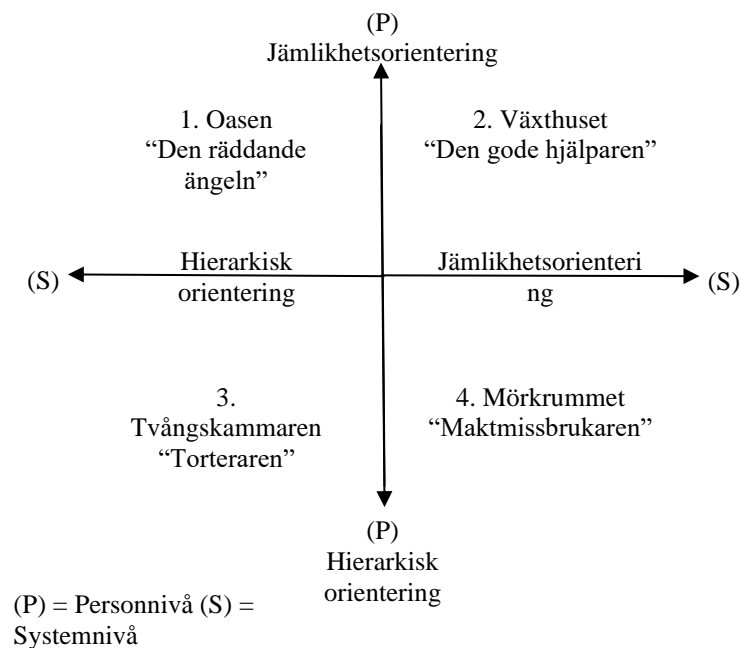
(P)
Jämlikhetsorientering

1. Oasen
"Den räddande ängeln"

2. Växthuset
"Den gode hjälparen"

(S)

Hierarkisk orientering

Jämlikhetsorientering

(S)

3. Tvångskammaren
"Torteraren"

4. Mörkrummet
"Maktmissbrukaren"

(P)
Hierarkisk orientering

(P) = Personnivå (S) = Systemnivå